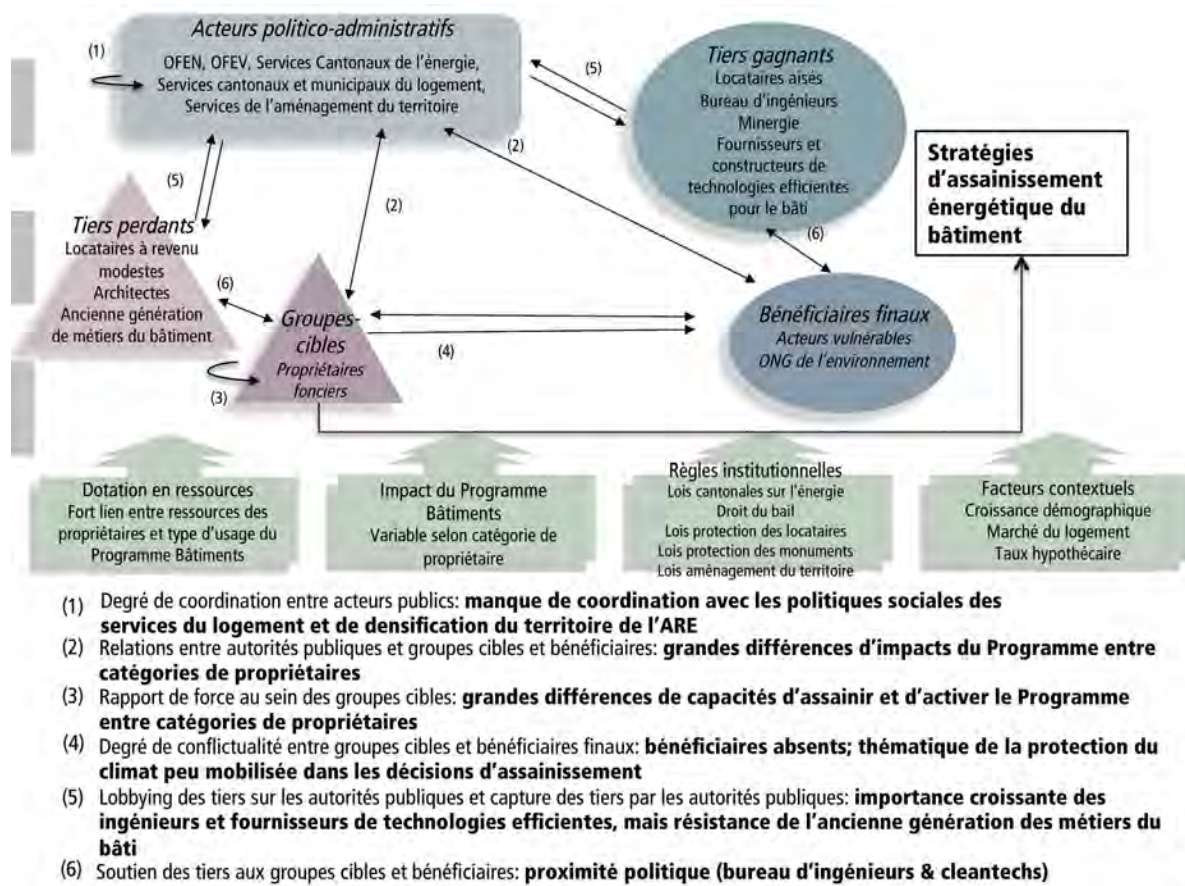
Acteurs politico-administratifs
OFEN, OFEV, Services Cantonaux de l'énergie, Services cantonaux et municipaux du logement, Services de l'aménagement du territoire

(1)

(5)

Tiers gagnants
Locataires aisés
Bureau d'ingénieurs
Minergie
Fournisseurs et constructeurs de technologies efficientes pour le bâti

(2)

Stratégies d'assainissement énergétique du bâtiment

(5)

(2)

Tiers perdants
Locataires à revenu modestes
Architectes
Ancienne génération de métiers du bâtiment

(6)

(6)

Groupes-cibles
Propriétaires fonciers

(3)

(4)

Bénéficiaires finaux
Acteurs vulnérables
ONG de l'environnement

Dotation en ressources
Fort lien entre ressources des propriétaires et type d'usage du Programme Bâtiments

Impact du Programme Bâtiments
Variable selon catégorie de propriétaire

Règles institutionnelles
Lois cantonales sur l'énergie
Droit du bail
Lois protection des locataires
Lois protection des monuments
Lois aménagement du territoire

Facteurs contextuels
Croissance démographique
Marché du logement
Taux hypothécaire

(1) Degré de coordination entre acteurs publics: **manque de coordination avec les politiques sociales des services du logement et de densification du territoire de l'ARE**
(2) Relations entre autorités publiques et groupes cibles et bénéficiaires: **grandes différences d'impacts du Programme entre catégories de propriétaires**
(3) Rapport de force au sein des groupes cibles: **grandes différences de capacités d'assainir et d'activer le Programme entre catégories de propriétaires**
(4) Degré de conflictualité entre groupes cibles et bénéficiaires finaux: **bénéficiaires absents; thématique de la protection du climat peu mobilisée dans les décisions d'assainissement**
(5) Lobbying des tiers sur les autorités publiques et capture des tiers par les autorités publiques: **importance croissante des ingénieurs et fournisseurs de technologies efficientes, mais résistance de l'ancienne génération des métiers du bâti**
(6) Soutien des tiers aux groupes cibles et bénéficiaires: **proximité politique (bureau d'ingénieurs & cleantechs)**